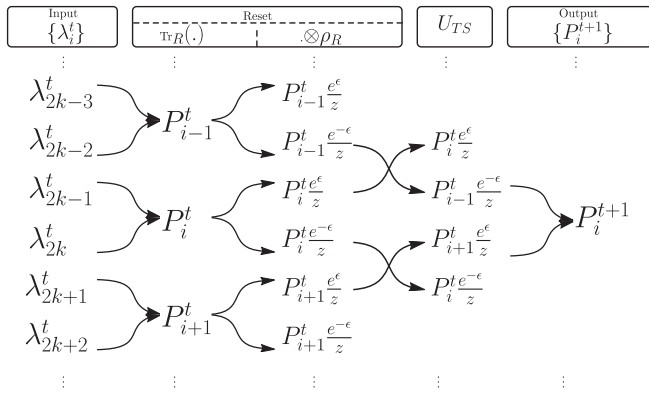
Input
$\{\lambda_i^t\}$

Reset
$\mathrm{Tr}_R(.)$
$.\otimes\rho_R$

$U_{TS}$

Output
$\{P_i^{t+1}\}$

⋮ ⋮ ⋮ ⋮ ⋮

$\lambda_{2k-3}^t$
$\lambda_{2k-2}^t$
$P_{i-1}^t$
$P_{i-1}^t\frac{e^{\epsilon}}{z}$
$P_{i-1}^t\frac{e^{-\epsilon}}{z}$

$\lambda_{2k-1}^t$
$\lambda_{2k}^t$
$P_i^t$
$P_i^t\frac{e^{\epsilon}}{z}$
$P_i^t\frac{e^{-\epsilon}}{z}$

$P_i^t\frac{e^{\epsilon}}{z}$
$P_{i-1}^t\frac{e^{-\epsilon}}{z}$
$P_{i+1}^t\frac{e^{\epsilon}}{z}$
$P_i^t\frac{e^{-\epsilon}}{z}$

$P_i^{t+1}$

$\lambda_{2k+1}^t$
$\lambda_{2k+2}^t$
$P_{i+1}^t$
$P_{i+1}^t\frac{e^{\epsilon}}{z}$
$P_{i+1}^t\frac{e^{-\epsilon}}{z}$

⋮ ⋮ ⋮ ⋮ ⋮